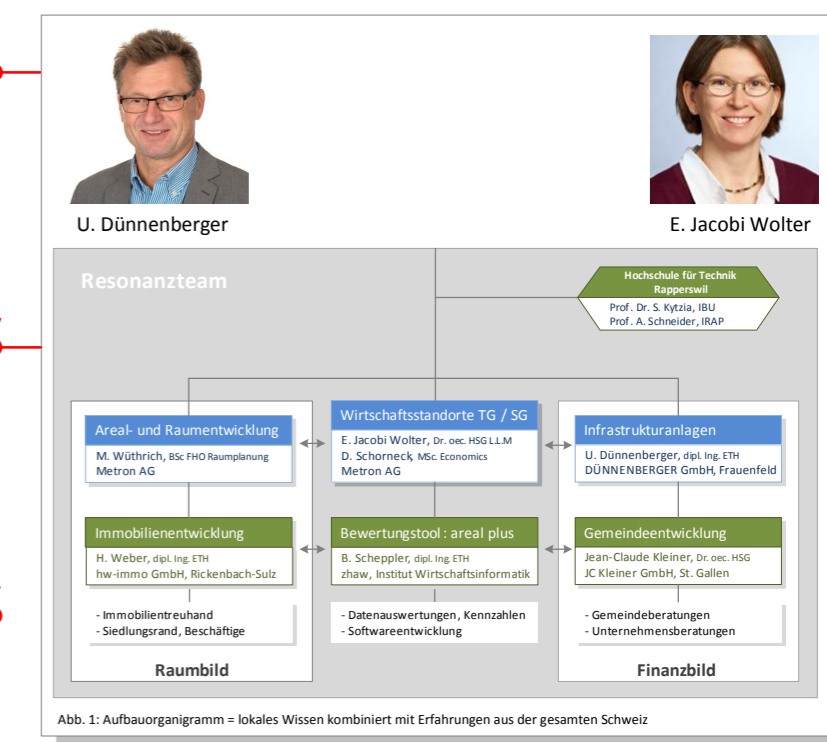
U. Dünnenberger

E. Jacobi Wolter

Resonanzteam

Hochschule für Technik Rapperswil

Prof. Dr. S. Kytzia, IBU
Prof. A. Schneider, IRAP

Areal- und Raumentwicklung

M. Wüthrich, BSc FHO Raumplanung
Metron AG

Wirtschaftsstandorte TG / SG

E. Jacobi Wolter, Dr. oec. HSG LL.M
D. Schorneck, MSc. Economics
Metron AG

Infrastrukturanlagen

U. Dünnenberger, dipl. Ing. ETH
DÜNNENBERGER GmbH, Frauenfeld

Immobilienentwicklung

H. Weber, dipl. Ing. ETH
hw-immo GmbH, Rickenbach-Sulz

Bewertungstool : areal plus

B. Scheppler, dipl. Ing. ETH
zhaw, Institut Wirtschaftsinformatik

Gemeindeentwicklung

Jean-Claude Kleiner, Dr. oec. HSG
JC Kleiner GmbH, St. Gallen

- Immobilientreuhand
- Siedlungsrand, Beschäftige

- Datenauswertungen, Kennzahlen
- Softwareentwicklung

- Gemeindeberatungen
- Unternehmensberatungen

Raumbild

Finanzbild

Abb. 1: Aufbauorganigramm = lokales Wissen kombiniert mit Erfahrungen aus der gesamten Schweiz